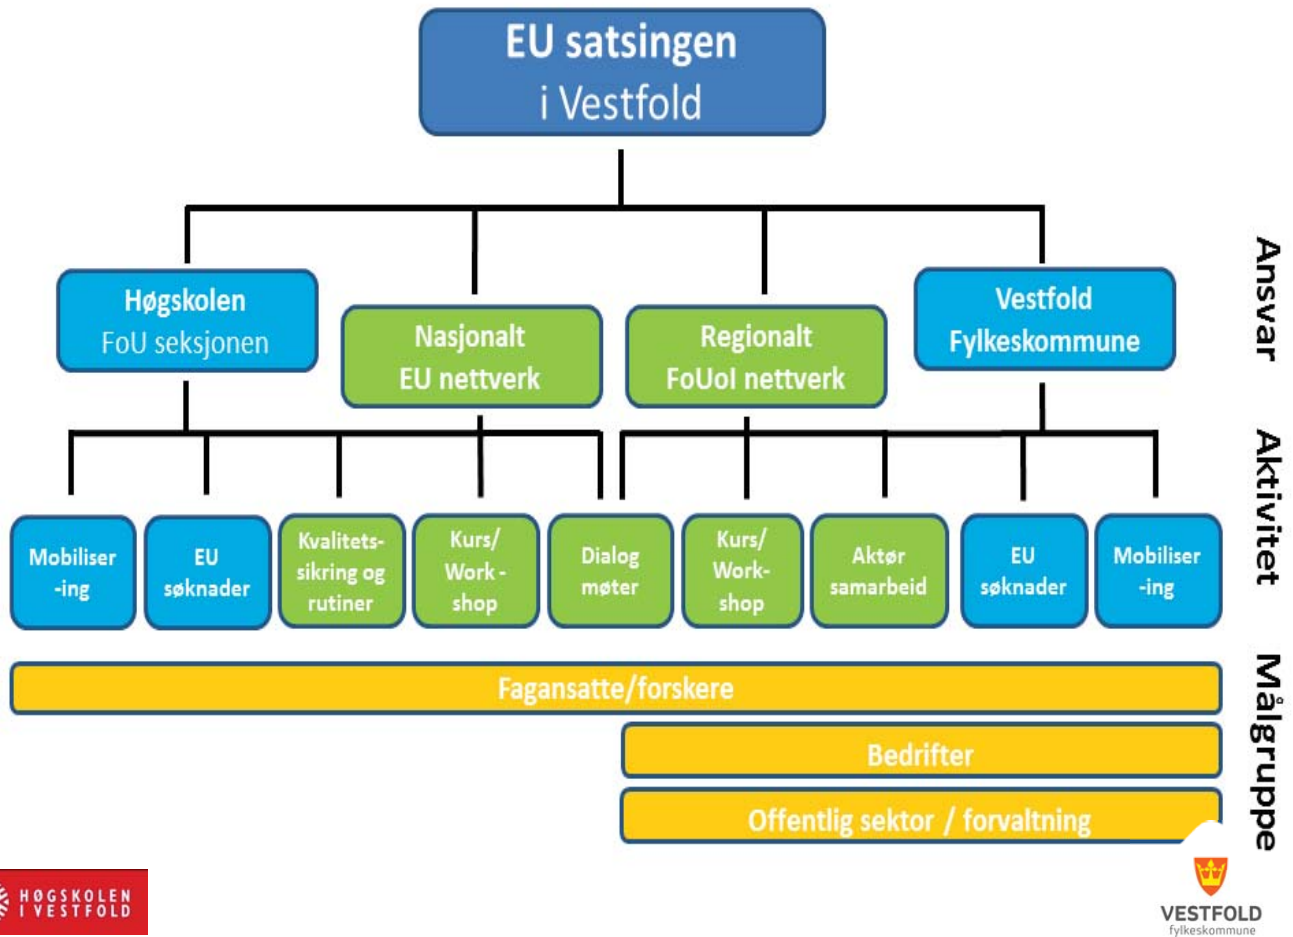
EU satsingen
i Vestfold

Ansvar

Høgskolen
FoU seksjonen

Nasjonalt
EU nettverk

Regionalt
FoUoI nettverk

Vestfold
Fylkeskommune

Aktivitet

Mobiliser-ing

EU søknader

Kvalitetssikring og rutiner

Kurs/ Work-shop

Dialog møter

Kurs/ Work-shop

Aktør samarbeid

EU søknader

Mobiliser-ing

Målgruppe

Fagansatte/forskere

Bedrifter

Offentlig sektor / forvaltning

HØGSKOLEN I VESTFOLD

VESTFOLD
fylkeskommune